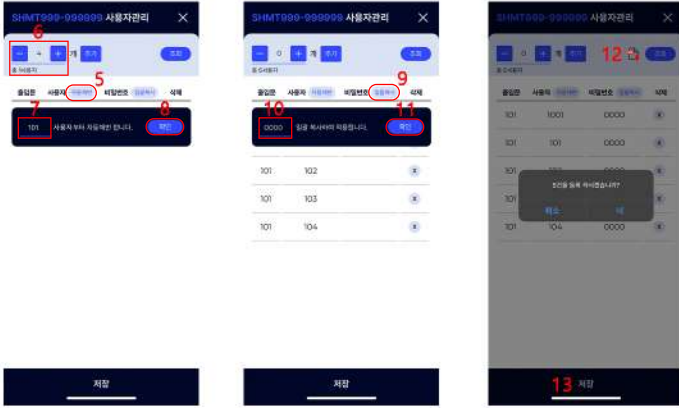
SHMT999-999999 사용자관리

6

− 4 + 개 추가 조회

총 4세대

5

출입문 사용자 자동채번 비밀번호 일괄복사 삭제

7 8

101 사용자 부터 자동채번 합니다. 확인

저장

SHMT999-999999 사용자관리

− 0 + 개 추가 조회

총 0세대

9

출입문 사용자 자동채번 비밀번호 일괄복사 삭제

10 11

0000 일괄 복사하여 적용합니다. 확인

101 102 X

101 103 X

101 104 X

저장

SHMT999-999999 사용자관리

− 0 + 개 추가 12 조회

총 0세대

출입문 사용자 자동채번 비밀번호 일괄복사 삭제

101 1001 0000 X

101 101 0000 X

101 0000 X

101 0000 X

101 104 0000 X

전체를 일괄 저장하겠습니까?

취소 예

13 저장